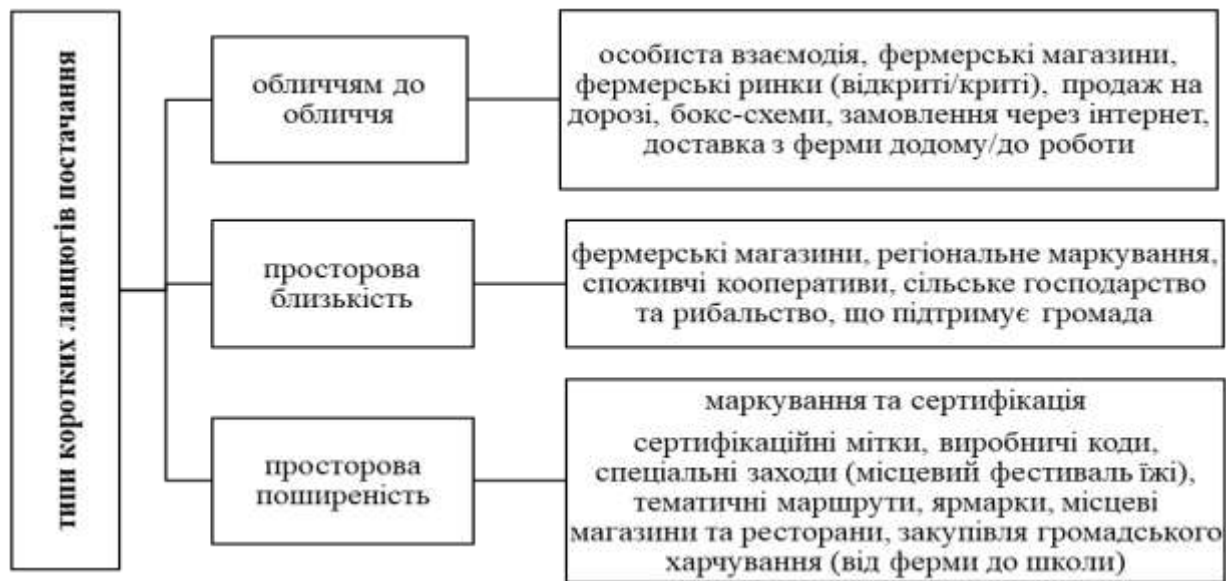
типи коротких ланцюгів постачання

обличчям до обличчя

особиста взаємодія, фермерські магазини, фермерські ринки (відкриті/криті), продаж на дорозі, бокс-схеми, замовлення через інтернет, доставка з ферми додому/до роботи

просторова близькість

фермерські магазини, регіональне маркування, споживчі кооперативи, сільське господарство та рибальство, що підтримує громада

просторова поширеність

маркування та сертифікація

сертифікаційні мітки, виробничі коди, спеціальні заходи (місцевий фестиваль їжі), тематичні маршрути, ярмарки, місцеві магазини та ресторани, закупівля громадського харчування (від ферми до школи)